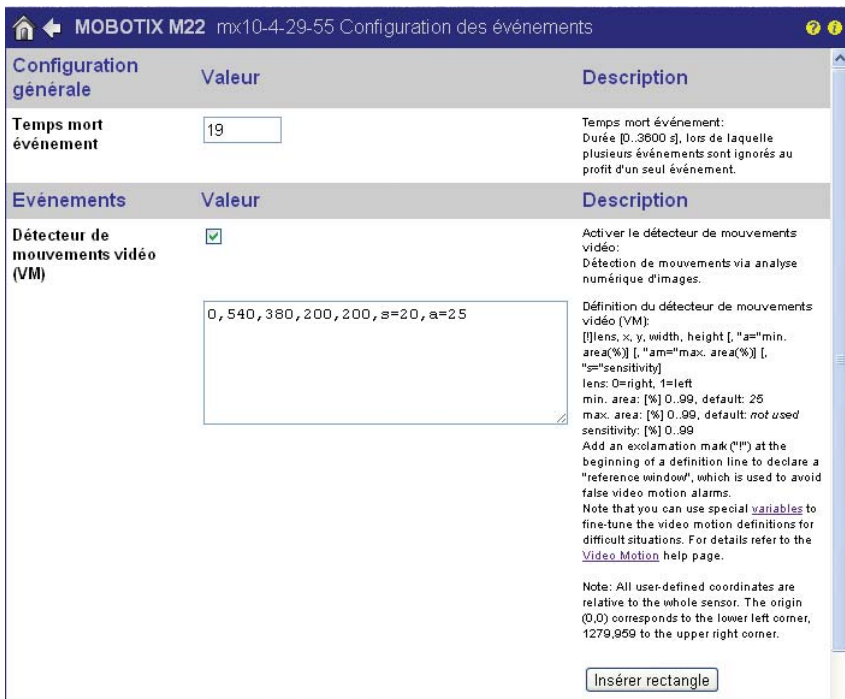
MOBOTIX M22 mx10-4-29-55 Configuration des événements

| Configuration générale | Valeur | Description |
|---|---|---|
| Temps mort événement | 19 | Temps mort événement: Durée [0..3600 s], lors de laquelle plusieurs événements sont ignorés au profit d'un seul événement. |

| Evénements | Valeur | Description |
|---|---|---|
| Détecteur de mouvements vidéo (VM) | ☑ | Activer le détecteur de mouvements vidéo: Détection de mouvements via analyse numérique d'images. |
| | 0,540,380,200,200,s=20,a=25 | Définition du détecteur de mouvements vidéo (VM): [!]lens, x, y, width, height [, "a="min. area(%)] [, "am="max. area(%)] [, "s="sensitivity] lens: 0=right, 1=left min. area: [%] 0..99, default: 25 max. area: [%] 0..99, default: not used sensitivity: [%] 0..99 Add an exclamation mark ("!") at the beginning of a definition line to declare a "reference window", which is used to avoid false video motion alarms. Note that you can use special variables to fine-tune the video motion definitions for difficult situations. For details refer to the Video Motion help page. Note: All user-defined coordinates are relative to the whole sensor. The origin (0,0) corresponds to the lower left corner, 1279,959 to the upper right corner. |

Insérer rectangle